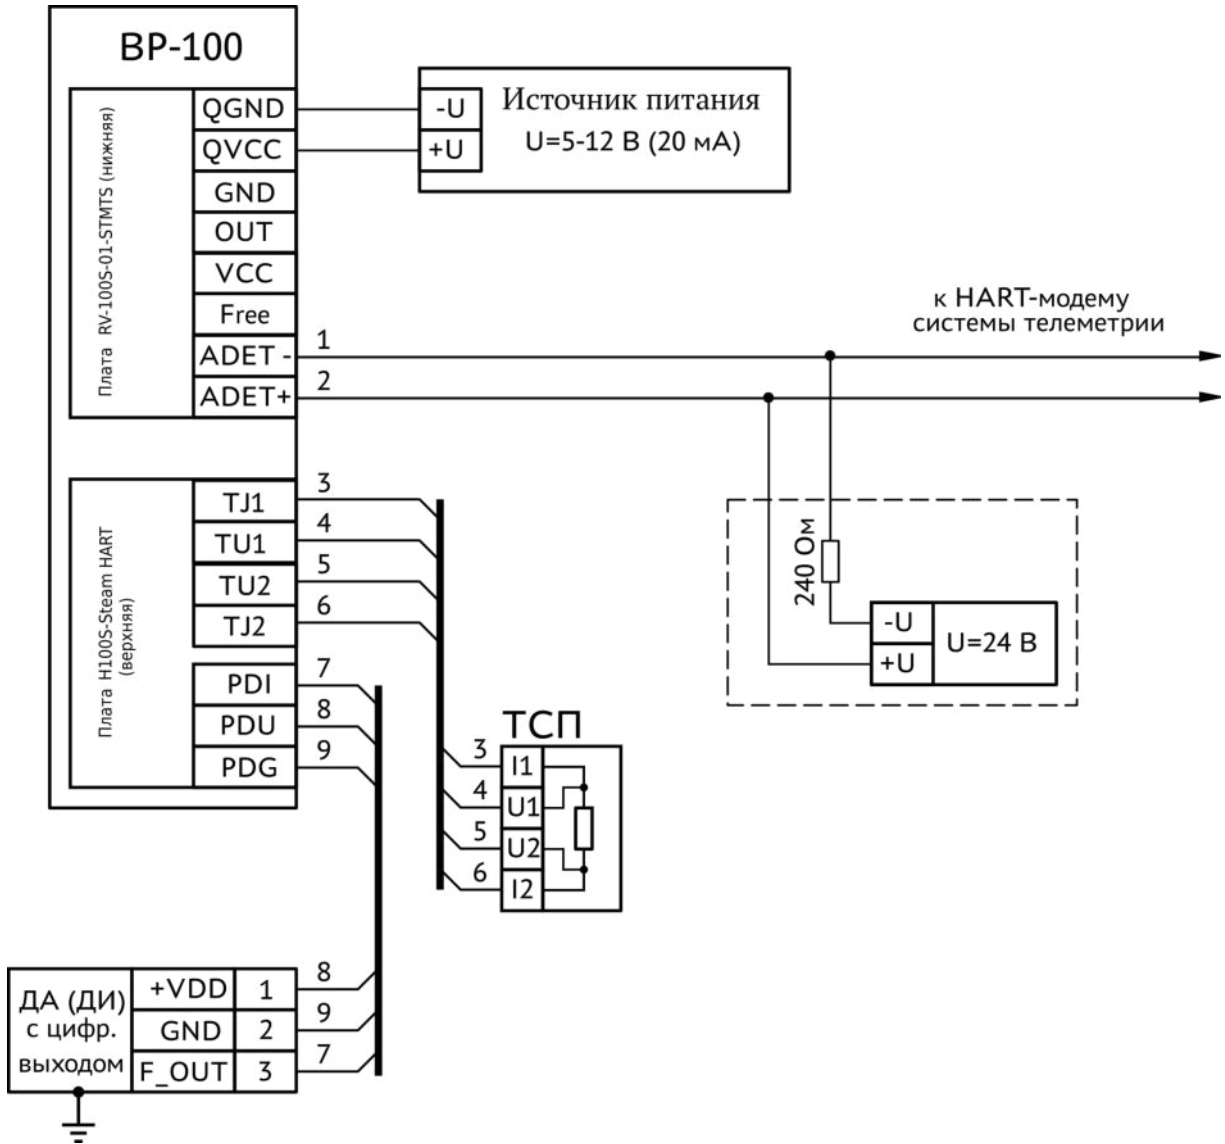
ВР-100

Плата RV-100S-01-STMTS (нижняя)

QGND
QVCC
GND
OUT
VCC
Free
ADET -
ADET+

-U
+U

Источник питания
U=5-12 В (20 мА)

1
2

к HART-модему системы телеметрии

Плата H100S-Steam HART (верхняя)

TJ1
TU1
TU2
TJ2
PDI
PDU
PDG

3
4
5
6
7
8
9

240 Ом

-U
+U
U=24 В

ТСП

3
4
5
6
I1
U1
U2
I2

ДА (ДИ) с цифр. выходом

+VDD
GND
F_OUT

1
2
3

8
9
7